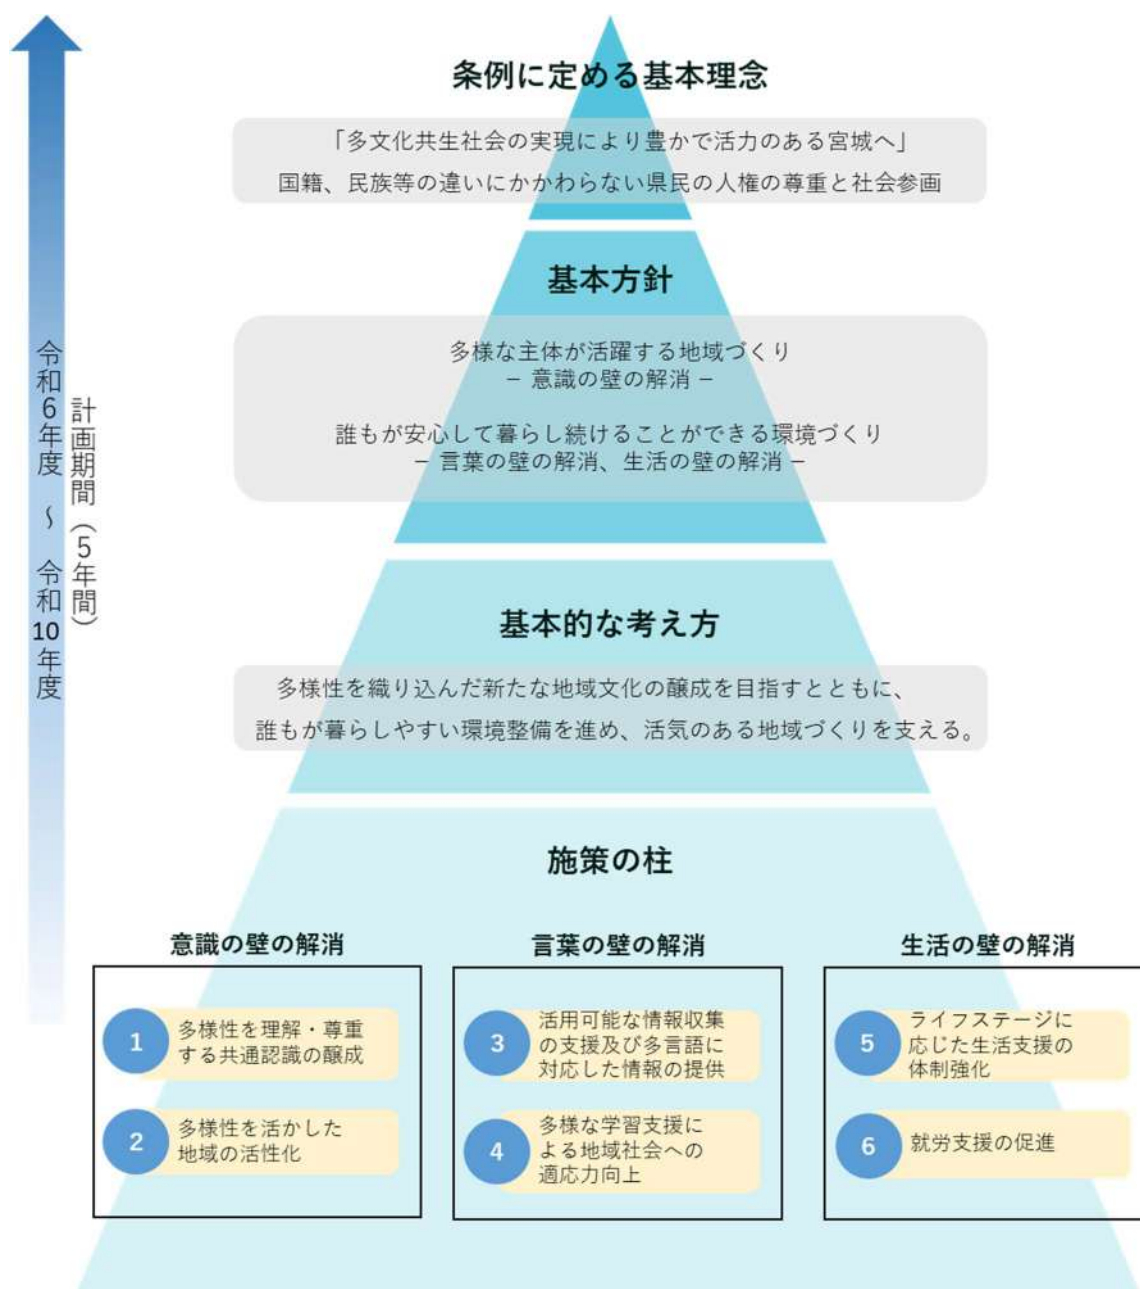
令和6年度～令和10年度

計画期間（5年間）

条例に定める基本理念

「多文化共生社会の実現により豊かで活力のある宮城へ」

国籍、民族等の違いにかかわらない県民の人権の尊重と社会参画

基本方針

多様な主体が活躍する地域づくり
－ 意識の壁の解消 －

誰もが安心して暮らし続けることができる環境づくり
－ 言葉の壁の解消、生活の壁の解消 －

基本的な考え方

多様性を織り込んだ新たな地域文化の醸成を目指すとともに、誰もが暮らしやすい環境整備を進め、活気のある地域づくりを支える。

施策の柱

意識の壁の解消

1 多様性を理解・尊重する共通認識の醸成

2 多様性を活かした地域の活性化

言葉の壁の解消

3 活用可能な情報収集の支援及び多言語に対応した情報の提供

4 多様な学習支援による地域社会への適応力向上

生活の壁の解消

5 ライフステージに応じた生活支援の体制強化

6 就労支援の促進